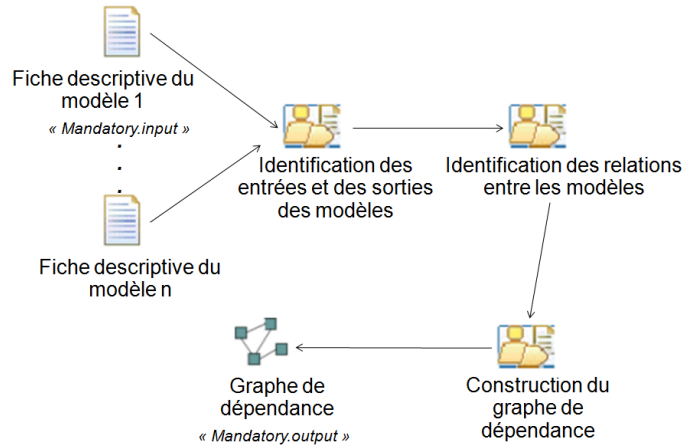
Fiche descriptive du modèle 1

« Mandatory.input »

.
.
.

Fiche descriptive du modèle n

Identification des entrées et des sorties des modèles

Identification des relations entre les modèles

Construction du graphe de dépendance

Graphe de dépendance

« Mandatory.output »